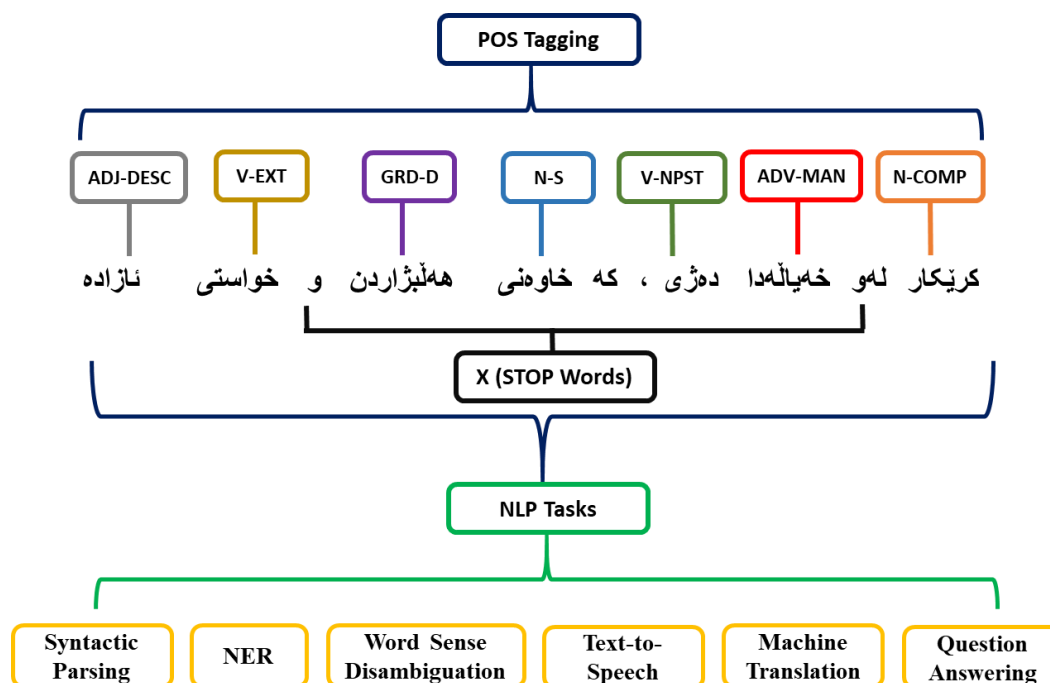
POS Tagging

ADJ-DESC
V-EXT
GRD-D
N-S
V-NPST
ADV-MAN
N-COMP

کرێکار لەو خەیاڵەدا دەژی ، کە خاوەنی هەڵبژاردن و خواستی ئازادە

X (STOP Words)

NLP Tasks

Syntactic Parsing
NER
Word Sense Disambiguation
Text-to-Speech
Machine Translation
Question Answering